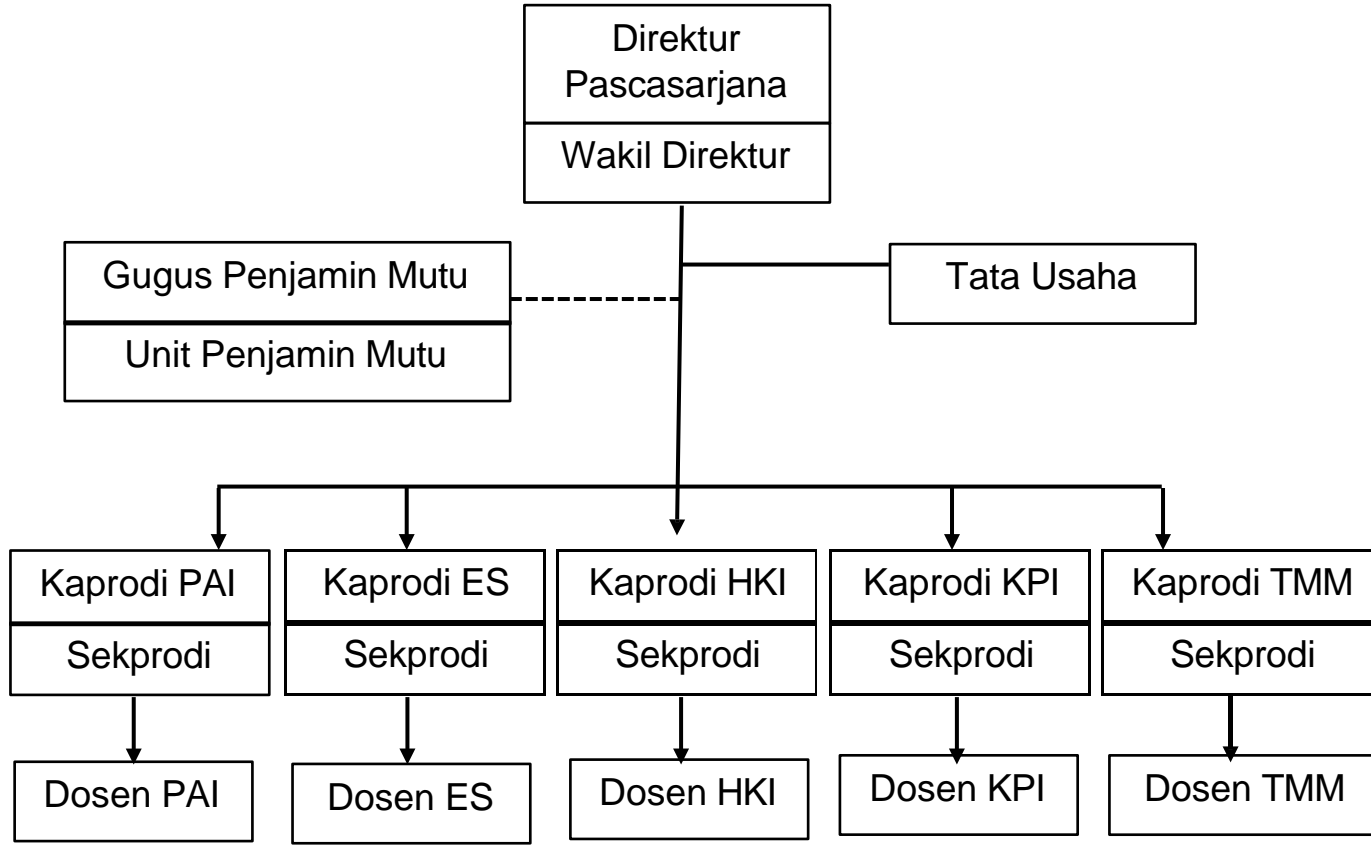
Direktur Pascasarjana

Wakil Direktur

Gugus Penjamin Mutu

Unit Penjamin Mutu

Tata Usaha

Kaprodi PAI

Sekprodi

Dosen PAI

Kaprodi ES

Sekprodi

Dosen ES

Kaprodi HKI

Sekprodi

Dosen HKI

Kaprodi KPI

Sekprodi

Dosen KPI

Kaprodi TMM

Sekprodi

Dosen TMM